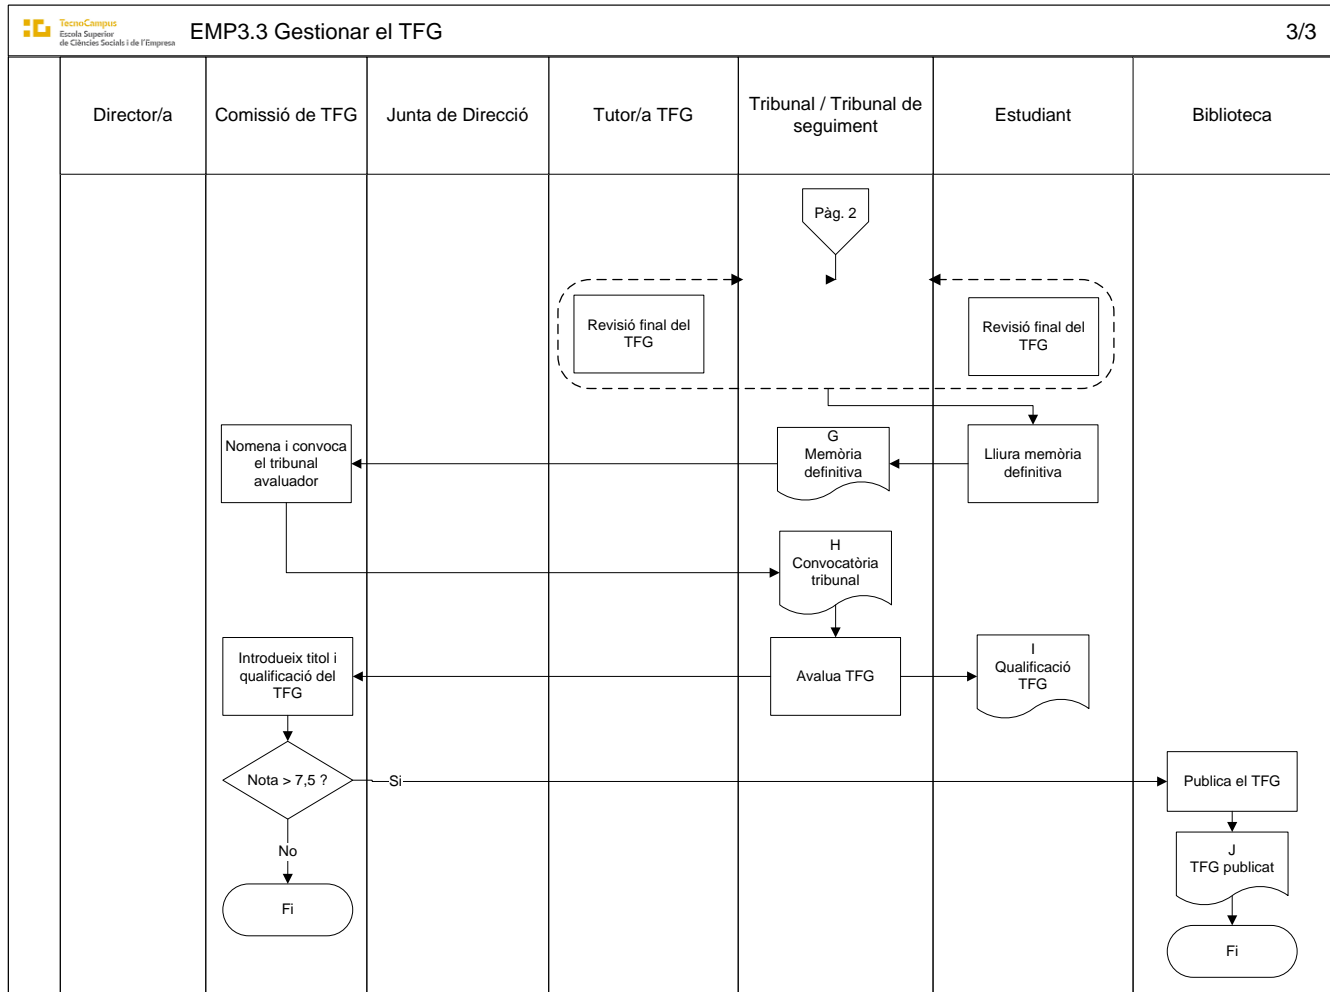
TecnoCampus
Escola Superior de Ciències Socials i de l'Empresa

EMP3.3 Gestionar el TFG

3/3

Director/a

Comissió de TFG

Junta de Direcció

Tutor/a TFG

Tribunal / Tribunal de seguiment

Estudiant

Biblioteca

Pàg. 2

Revisió final del TFG

Revisió final del TFG

Nomena i convoca el tribunal avaluador

G
Memòria definitiva

Lliura memòria definitiva

H
Convocatòria tribunal

Introdueix titol i qualificació del TFG

Avalua TFG

I
Qualificació TFG

Nota > 7,5 ?

Si

Publica el TFG

No

J
TFG publicat

Fi

Fi